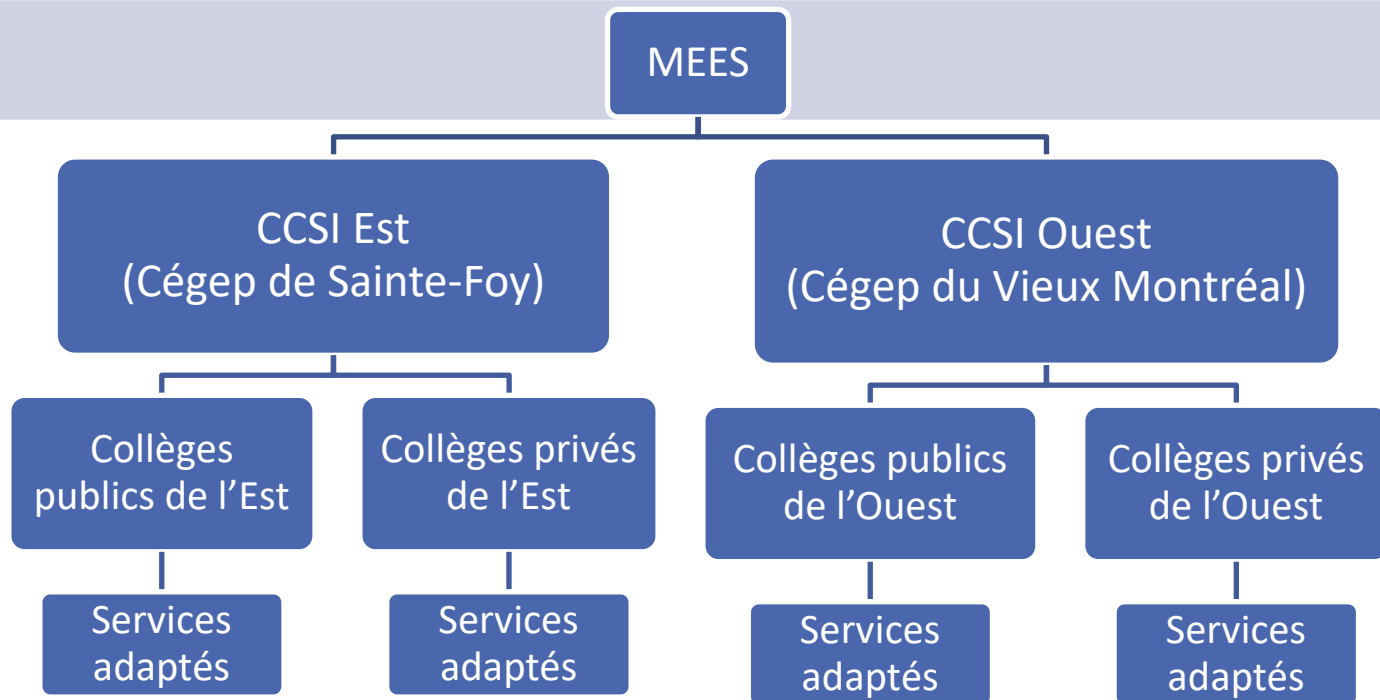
MEES

CCSI Est
(Cégep de Sainte-Foy)

CCSI Ouest
(Cégep du Vieux Montréal)

Collèges publics de l’Est

Collèges privés de l’Est

Collèges publics de l’Ouest

Collèges privés de l’Ouest

Services adaptés

Services adaptés

Services adaptés

Services adaptés